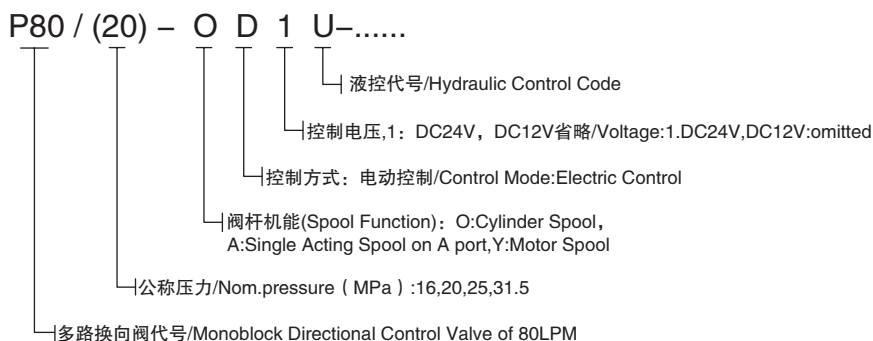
P80 / (20) – O D 1 U–......

液控代号/Hydraulic Control Code

控制电压,1：DC24V，DC12V省略/Voltage:1.DC24V,DC12V:omitted

控制方式：电动控制/Control Mode:Electric Control

阀杆机能(Spool Function)：O:Cylinder Spool，A:Single Acting Spool on A port,Y:Motor Spool

公称压力/Nom.pressure（MPa）:16,20,25,31.5

多路换向阀代号/Monoblock Directional Control Valve of 80LPM